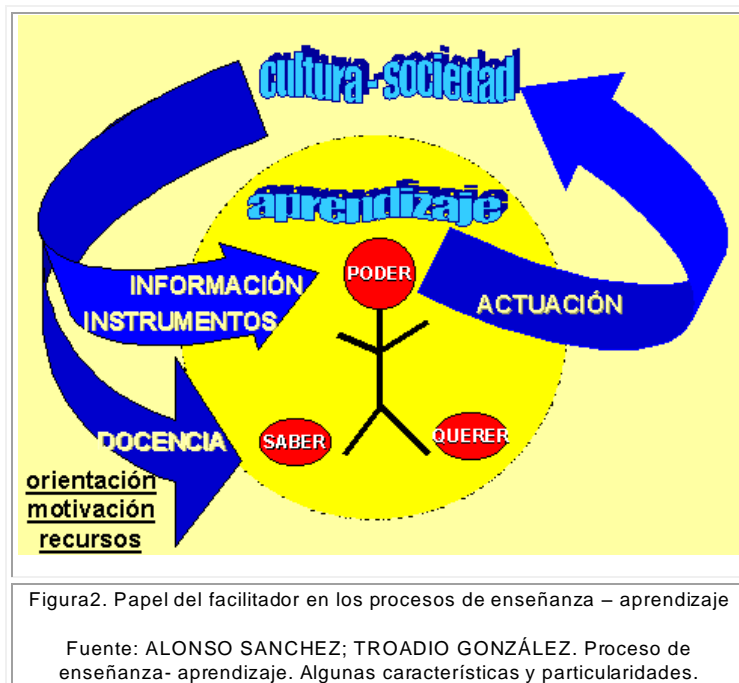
cultura - sociedad

aprendizaje

PODER

INFORMACIÓN
INSTRUMENTOS

ACTUACIÓN

DOCENCIA

SABER

QUERER

orientación
motivación
recursos

Figura2. Papel del facilitador en los procesos de enseñanza – aprendizaje

Fuente: ALONSO SANCHEZ; TROADIO GONZÁLEZ. Proceso de enseñanza- aprendizaje. Algunas características y particularidades.